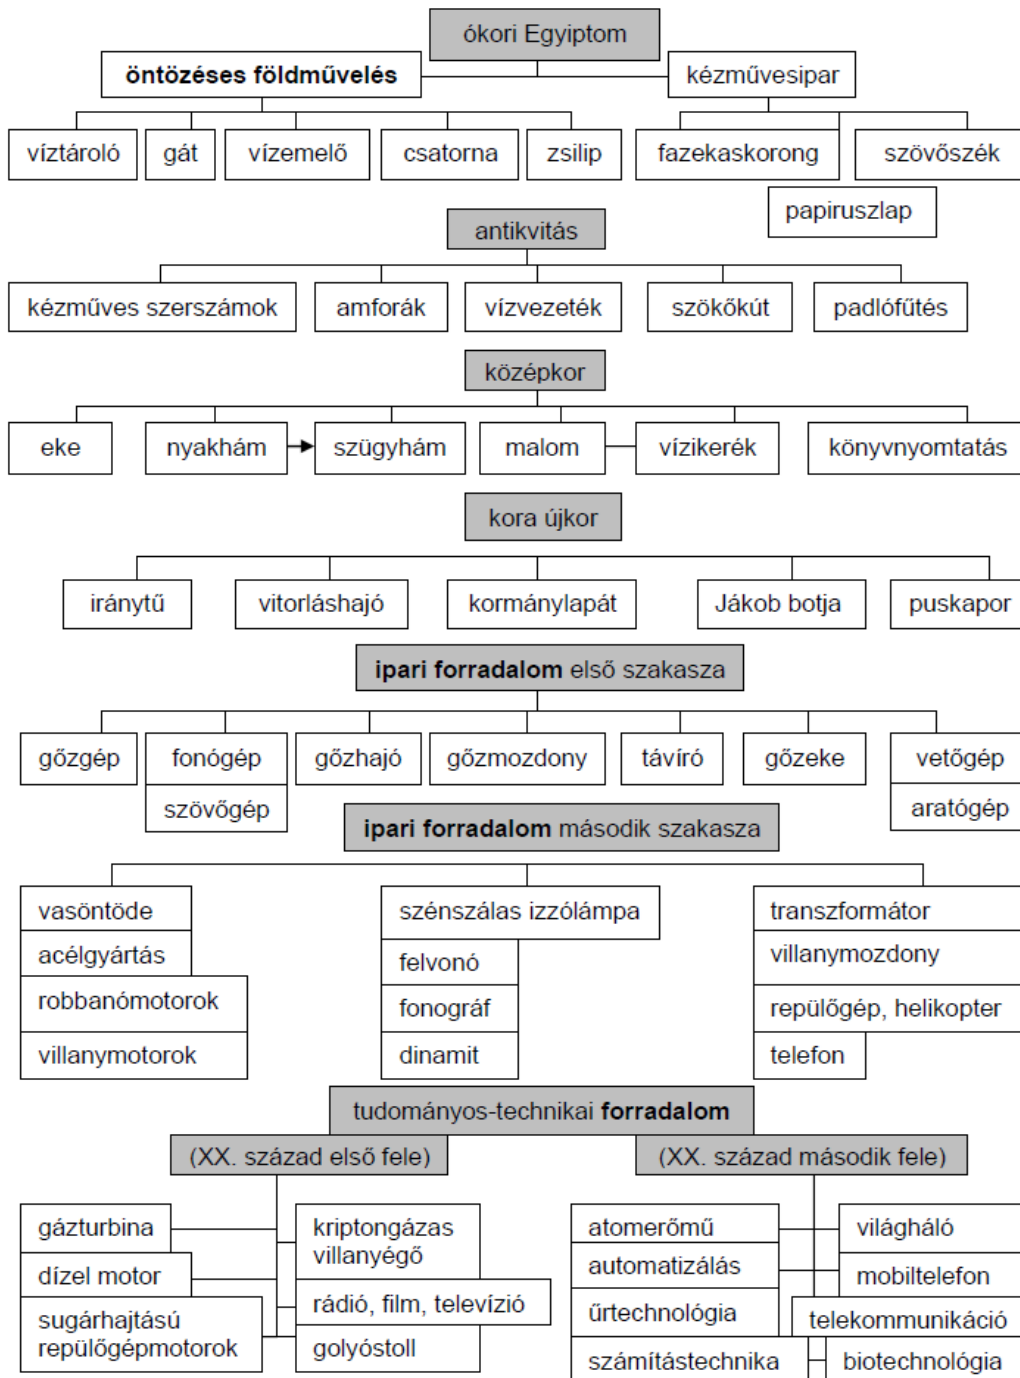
ókori Egyiptom

öntözéses földművelés

kézművesipar

víztároló

gát

vízemelő

csatorna

zsilip

fazekaskorong

szövőszék

papiruszlap

antikvitás

kézműves szerszámok

amforák

vízvezeték

szökőkút

padlófűtés

középkor

eke

nyakhám

szügyhám

malom

vízikerék

könyvnyomtatás

kora újkor

iránytű

vitorláshajó

kormánylapát

Jákob botja

puskapor

ipari forradalom első szakasza

gőzgép

fonógép

szövőgép

gőzhajó

gőzmozdony

távíró

gőzeke

vetőgép

aratógép

ipari forradalom második szakasza

vasöntöde

acélgyártás

robbanómotorok

villanymotorok

szénszálas izzólámpa

felvonó

fonográf

dinamit

transzformátor

villanymozdony

repülőgép, helikopter

telefon

tudományos-technikai forradalom

(XX. század első fele)

(XX. század második fele)

gázturbina

dízel motor

sugárhajtású repülőgépmotorok

kriptongázas villanyégő

rádió, film, televízió

golyóstoll

atomerőmű

automatizálás

űrtechnológia

számítástechnika

világháló

mobiltelefon

telekommunikáció

biotechnológia